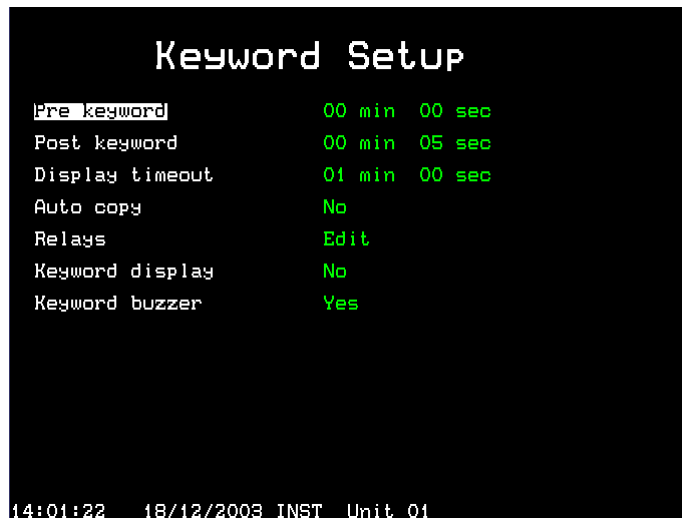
Keyword Setup

| | |
|---|---|
| Pre keyword | 00 min 00 sec |
| Post keyword | 00 min 05 sec |
| Display timeout | 01 min 00 sec |
| Auto copy | No |
| Relays | Edit |
| Keyword display | No |
| Keyword buzzer | Yes |

14:01:22 18/12/2003 INST Unit 01